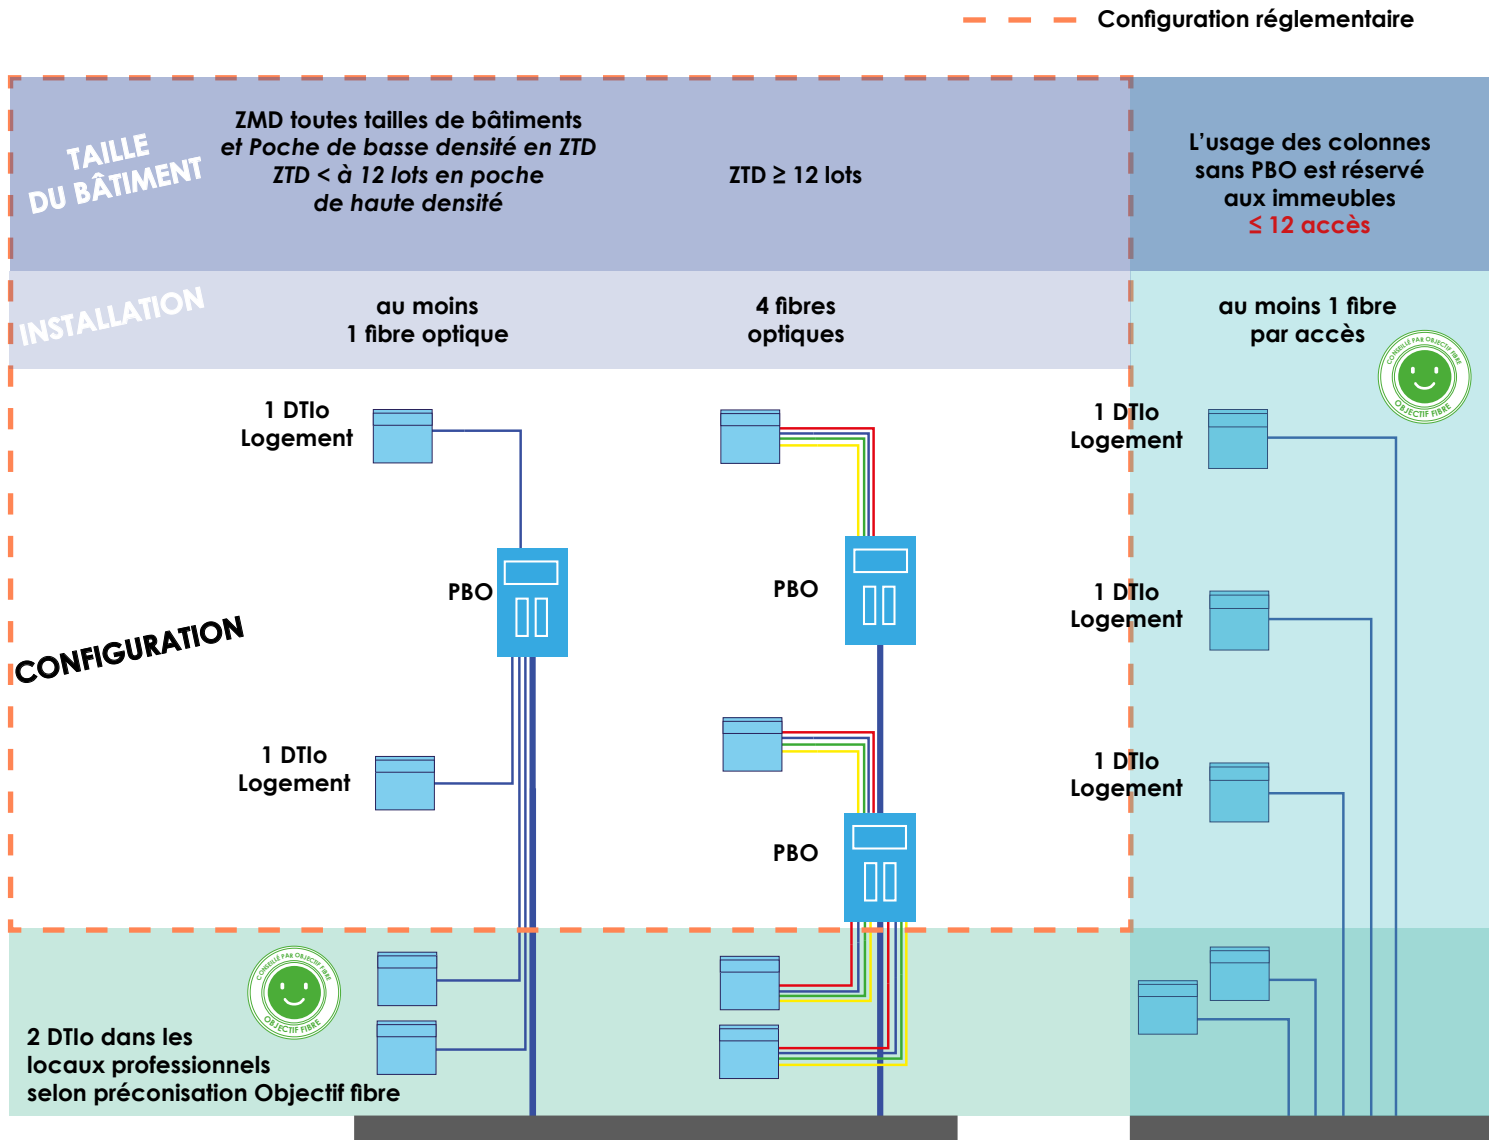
Configuration réglementaire

TAILLE DU BÂTIMENT

ZMD toutes tailles de bâtiments et Poche de basse densité en ZTD ZTD < à 12 lots en poche de haute densité

ZTD ≥ 12 lots

L'usage des colonnes sans PBO est réservé aux immeubles ≤ 12 accès

INSTALLATION

au moins 1 fibre optique

4 fibres optiques

au moins 1 fibre par accès

CONSEILLÉ PAR OBJECTIF FIBRE

1 DTIo Logement

PBO

CONFIGURATION

1 DTIo Logement

PBO

PBO

1 DTIo Logement

1 DTIo Logement

1 DTIo Logement

CONSEILLÉ PAR OBJECTIF FIBRE

2 DTIo dans les locaux professionnels selon préconisation Objectif fibre